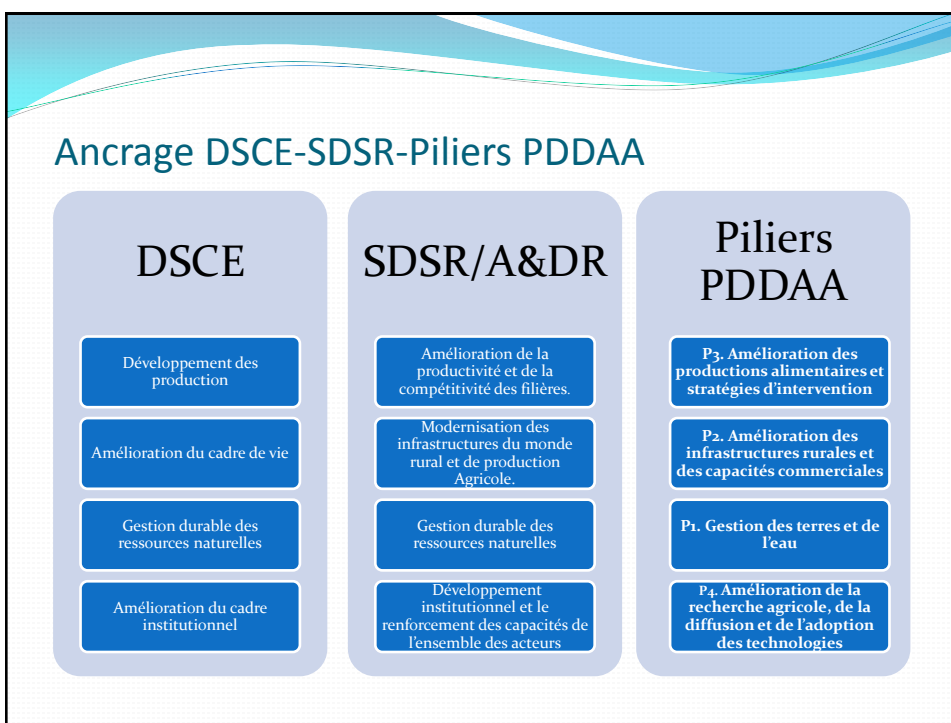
Ancrage DSCE-SDSR-Piliers PDDAA

DSCE

Développement des production

Amélioration du cadre de vie

Gestion durable des ressources naturelles

Amélioration du cadre institutionnel

SDSR/A&DR

Amélioration de la productivité et de la compétitivité des filières.

Modernisation des infrastructures du monde rural et de production Agricole.

Gestion durable des ressources naturelles

Développement institutionnel et le renforcement des capacités de l'ensemble des acteurs

Piliers PDDAA

P3. Amélioration des productions alimentaires et stratégies d'intervention

P2. Amélioration des infrastructures rurales et des capacités commerciales

P1. Gestion des terres et de l'eau

P4. Amélioration de la recherche agricole, de la diffusion et de l'adoption des technologies